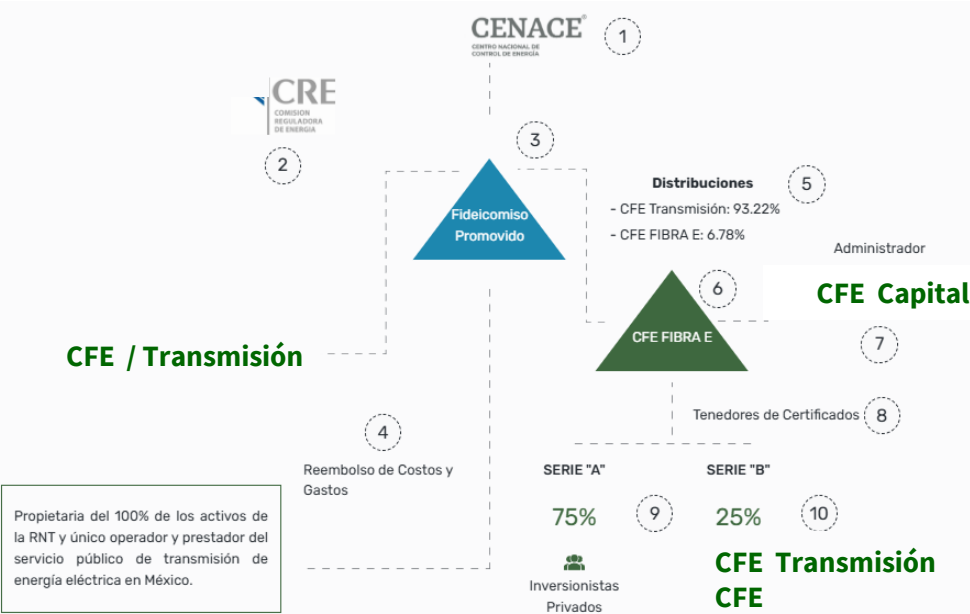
CENACE®
CENTRO NACIONAL DE CONTROL DE ENERGÍA

1

CRE
COMISION REGULADORA DE ENERGIA

2

3

Fideicomiso Promovido

Distribuciones
- CFE Transmisión: 93.22%
- CFE FIBRA E: 6.78%

5

Administrador

CFE Capital

6

CFE FIBRA E

7

CFE / Transmisión

Tenedores de Certificados

8

4

Reembolso de Costos y Gastos

SERIE "A"

SERIE "B"

75%

9

25%

10

Inversionistas Privados

CFE Transmisión
CFE

Propietaria del 100% de los activos de la RNT y único operador y prestador del servicio público de transmisión de energía eléctrica en México.